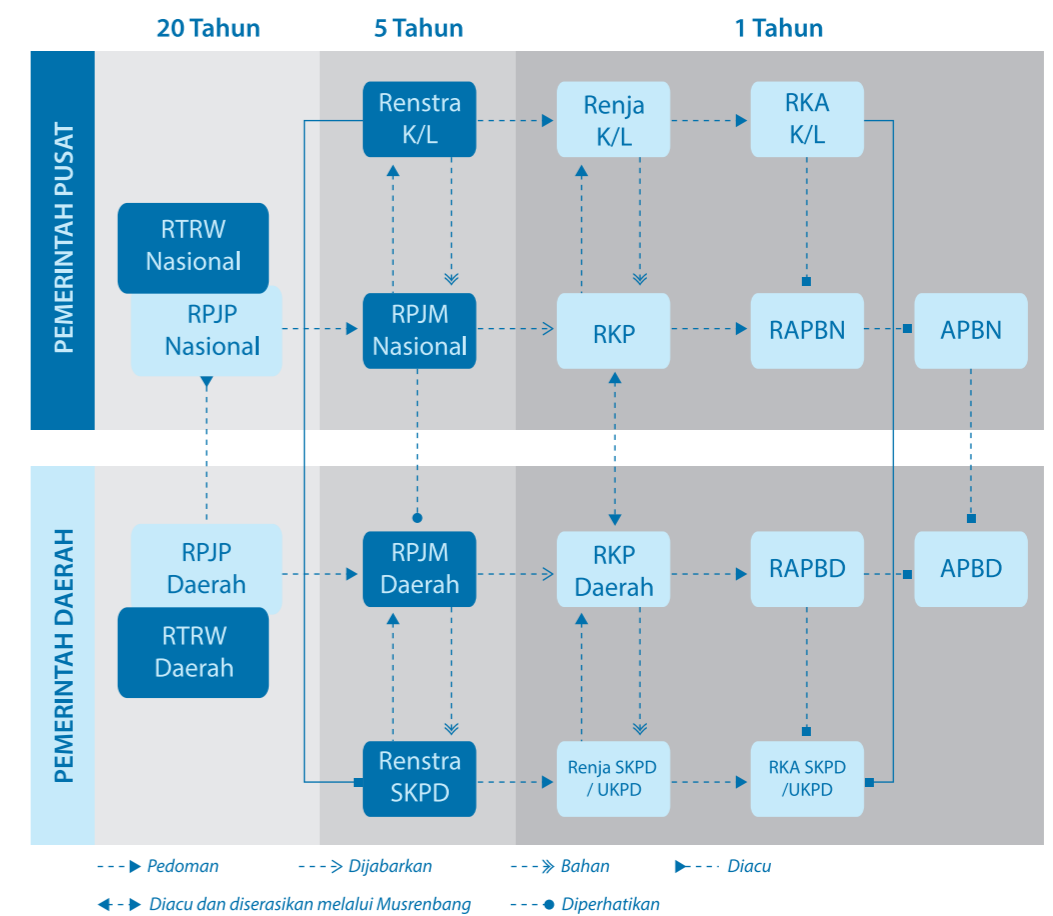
20 Tahun

5 Tahun

1 Tahun

PEMERINTAH PUSAT

Renstra K/L

Renja K/L

RKA K/L

RTRW Nasional

RPJP Nasional

RPJM Nasional

RKP

RAPBN

APBN

PEMERINTAH DAERAH

RPJP Daerah

RTRW Daerah

RPJM Daerah

RKP Daerah

RAPBD

APBD

Renstra SKPD

Renja SKPD / UKPD

RKA SKPD /UKPD

Pedoman

Dijabarkan

Bahan

Diacu

Diacu dan diserasikan melalui Musrenbang

Diperhatikan